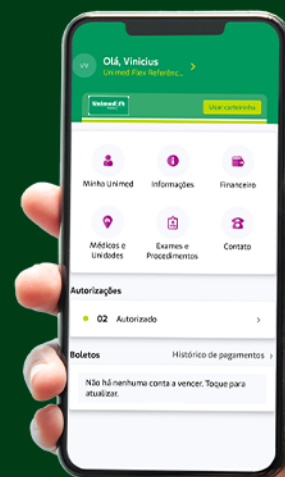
VV
Olá, Vinicius
Unimed Flex Referênc...

Unimed
Usar carteirinha

Minha Unimed
Informações
Financeiro

Médicos e Unidades
Exames e Procedimentos
Contato

Autorizações

02 Autorizado

Boletos
Histórico de pagamentos

Não há nenhuma conta a vencer. Toque para atualizar.